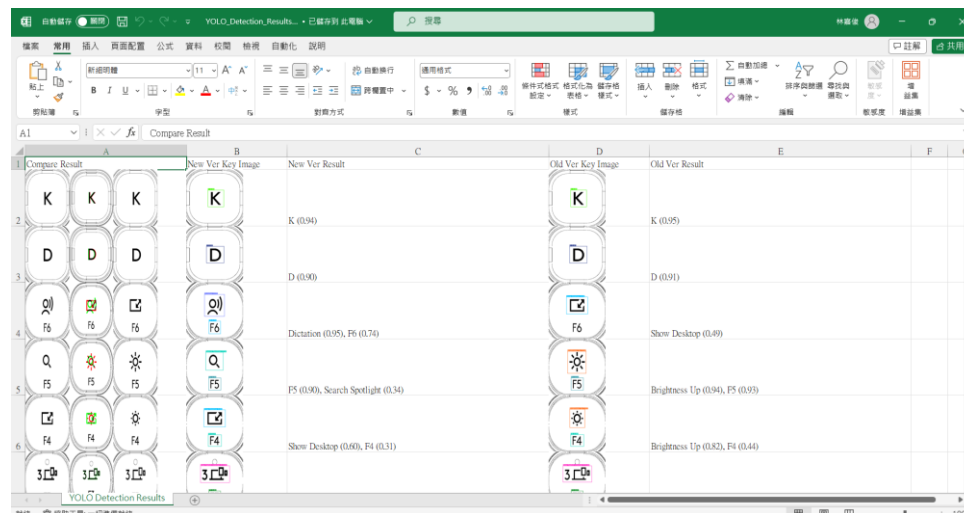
自動儲存 關閉 YOLO_Detection_Results... • 已儲存到 此電腦 搜尋 林庭俊

檔案 常用 插入 頁面配置 公式 資料 校閱 檢視 自動化 說明 註解 共用

貼上 剪貼簿 新細明體 11 字型 自動換行 跨欄置中 對齊方式 通用格式 $ % 數值 條件式格式設定 格式化為表格 儲存格樣式 樣式 插入 刪除 格式 儲存格 自動加總 填滿 清除 排序與篩選 尋找與選取 編輯 敏感度 增益集

A1 Compare Result

| | A | B | C | D | E | F |
|---|---|---|---|---|---|---|
| 1 | Compare Result | New Ver Key Image | New Ver Result | Old Ver Key Image | Old Ver Result | |
| 2 | K K K | K | K (0.94) | K | K (0.95) | |
| 3 | D D D | D | D (0.90) | D | D (0.91) | |
| 4 | F6 F6 F6 | F6 | Dictation (0.95), F6 (0.74) | F6 | Show Desktop (0.49) | |
| 5 | F5 F5 F5 | F5 | F5 (0.90), Search Spotlight (0.34) | F5 | Brightness Up (0.94), F5 (0.93) | |
| 6 | F4 F4 F4 | F4 | Show Desktop (0.60), F4 (0.31) | F4 | Brightness Up (0.82), F4 (0.44) | |

YOLO Detection Results